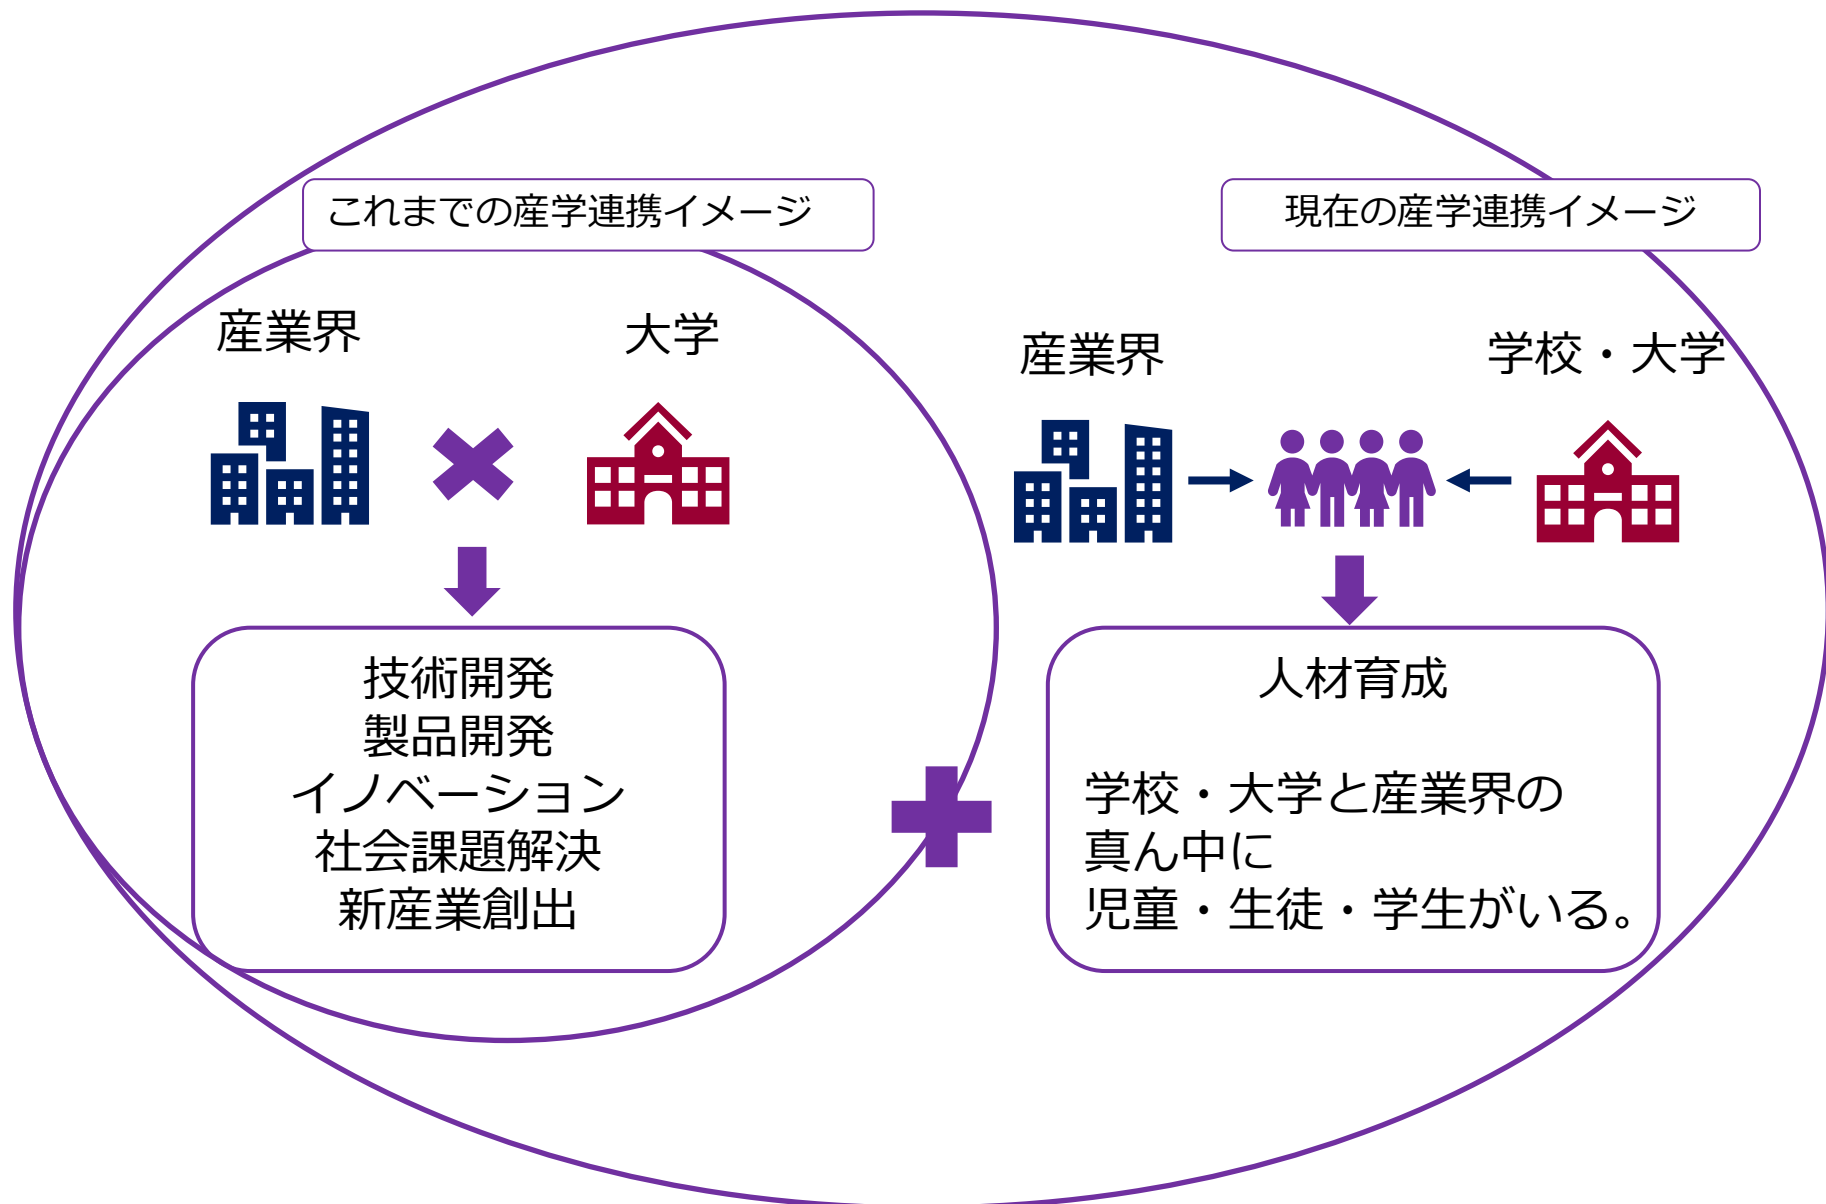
これまでの産学連携イメージ

産業界

大学

技術開発
製品開発
イノベーション
社会課題解決
新産業創出

現在の産学連携イメージ

産業界

学校・大学

人材育成

学校・大学と産業界の
真ん中に
児童・生徒・学生がいる。